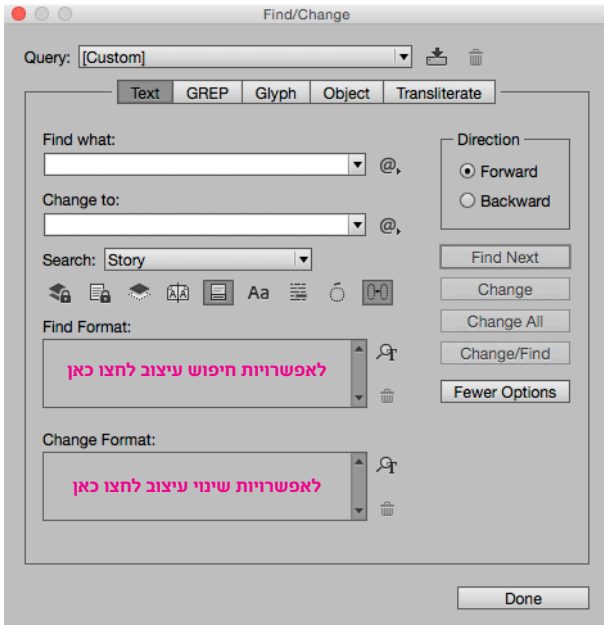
Find/Change

Query: [Custom]

Text | GREP | Glyph | Object | Transliterate

Find what:

Change to:

Search: Story

Aa

Find Format:

לאפשרויות חיפוש עיצוב לחצו כאן

Change Format:

לאפשרויות שינוי עיצוב לחצו כאן

Direction
Forward
Backward

Find Next
Change
Change All
Change/Find
Fewer Options

Done